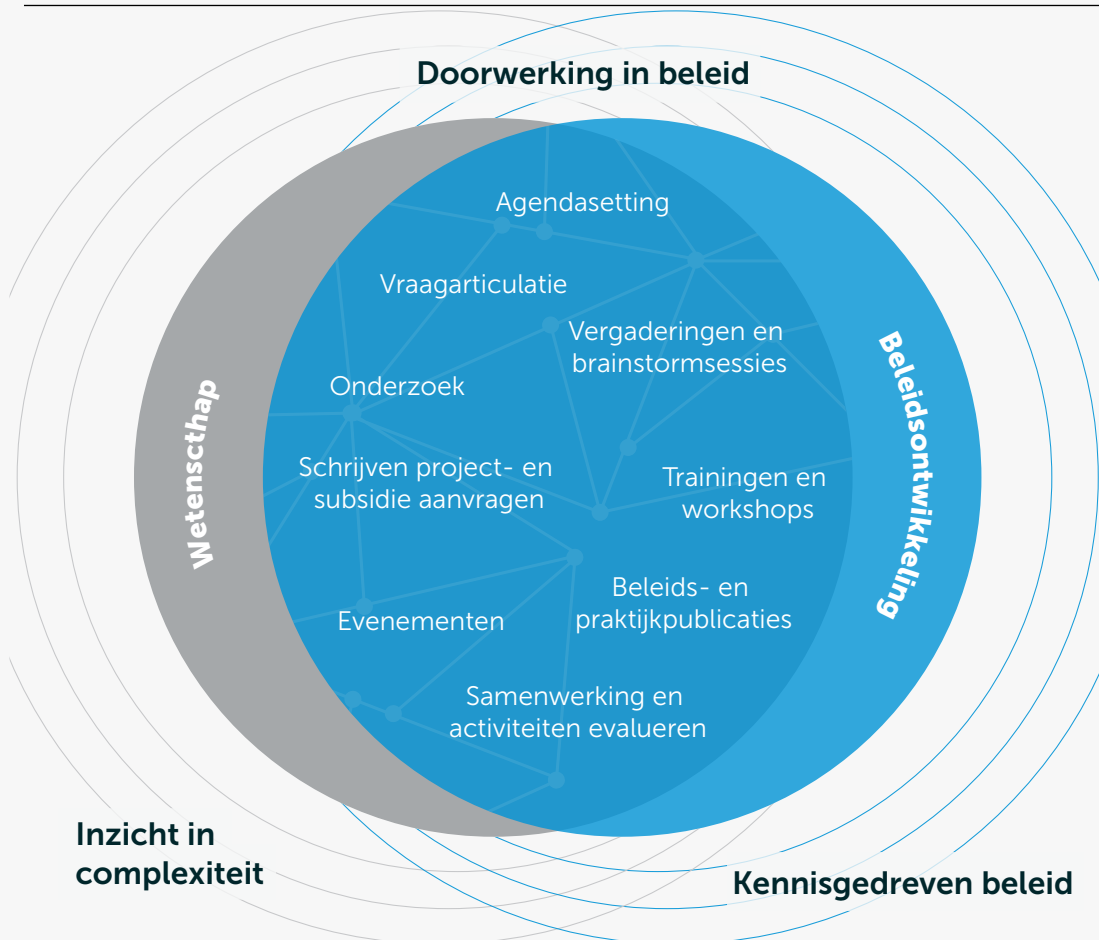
Doorwerking in beleid

Wetenscthap

Beleidsontwikkeling

Agendasetting

Vraagarticulatie

Vergaderingen en brainstormsessies

Onderzoek

Schrijven project- en subsidie aanvragen

Trainingen en workshops

Beleids- en praktijkpublicaties

Evenementen

Samenwerking en activiteiten evalueren

Inzicht in complexiteit

Kennisgedreven beleid